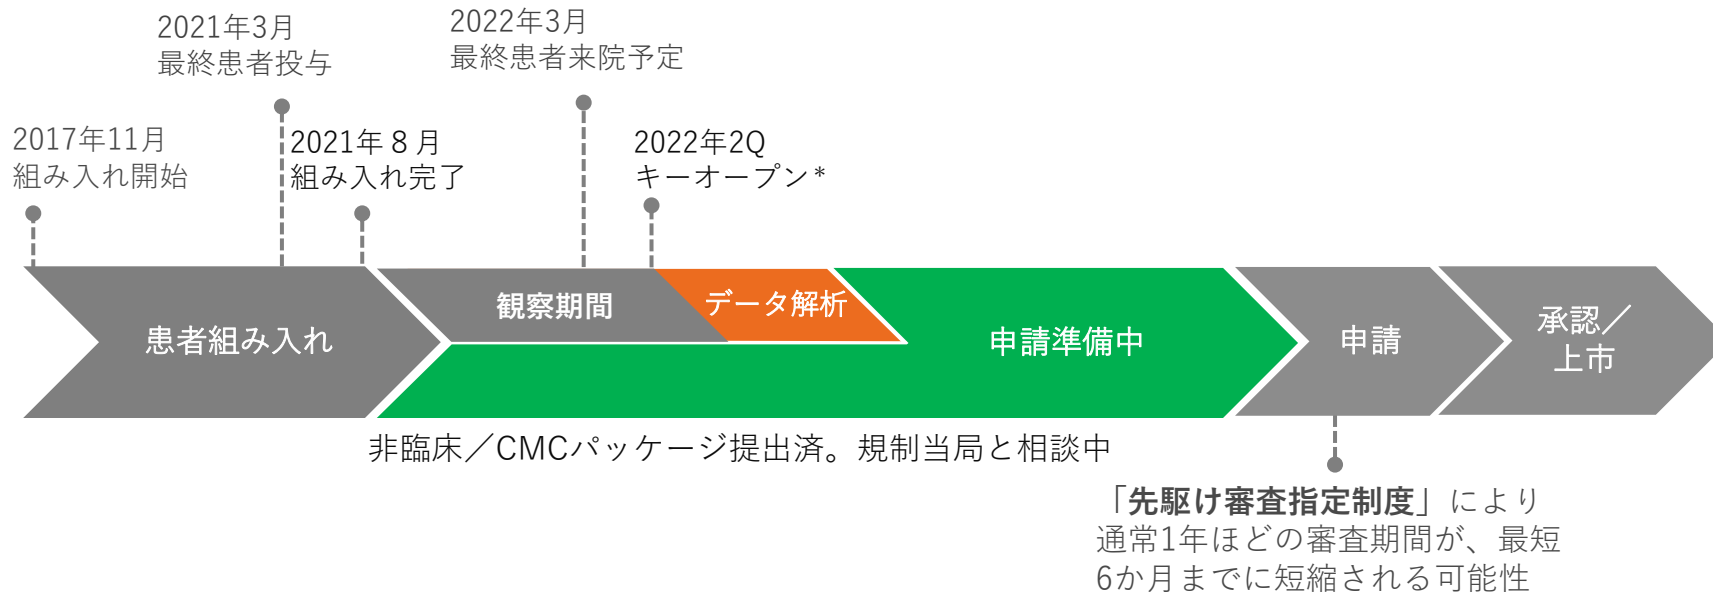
2021年3月
最終患者投与

2022年3月
最終患者来院予定

2017年11月
組み入れ開始

2021年８月
組み入れ完了

2022年2Q
キーオープン＊

患者組み入れ

観察期間

データ解析

申請準備中

申請

承認／
上市

非臨床／CMCパッケージ提出済。規制当局と相談中

「先駆け審査指定制度」により
通常1年ほどの審査期間が、最短
6か月までに短縮される可能性